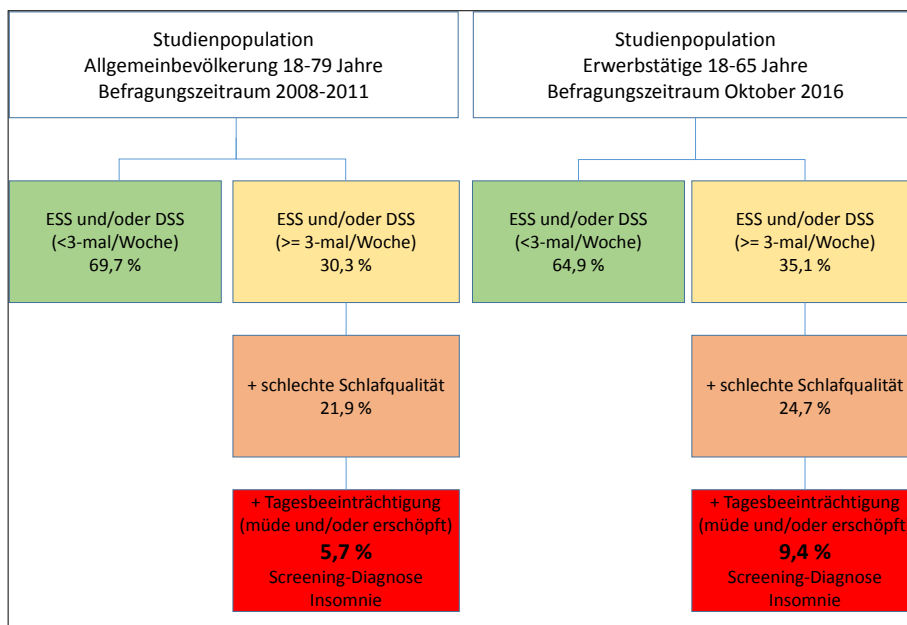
Studienpopulation
Allgemeinbevölkerung 18-79 Jahre
Befragungszeitraum 2008-2011

ESS und/oder DSS
(<3-mal/Woche)
69,7 %

ESS und/oder DSS
(>= 3-mal/Woche)
30,3 %

+ schlechte Schlafqualität
21,9 %

+ Tagesbeeinträchtigung
(müde und/oder erschöpft)
**5,7 %**
Screening-Diagnose
Insomnie

Studienpopulation
Erwerbstätige 18-65 Jahre
Befragungszeitraum Oktober 2016

ESS und/oder DSS
(<3-mal/Woche)
64,9 %

ESS und/oder DSS
(>= 3-mal/Woche)
35,1 %

+ schlechte Schlafqualität
24,7 %

+ Tagesbeeinträchtigung
(müde und/oder erschöpft
**9,4 %**
Screening-Diagnose
Insomnie